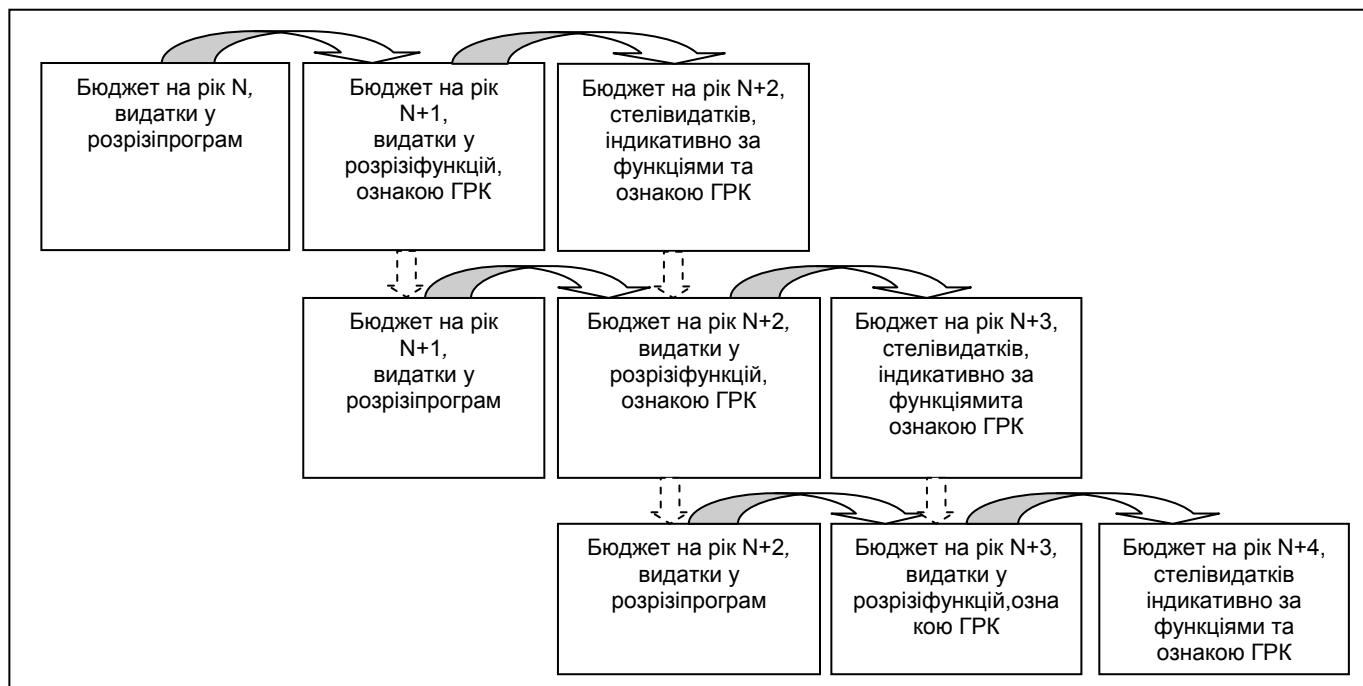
Бюджет на рік N, видатки у розрізіпрограм

Бюджет на рік N+1, видатки у розрізіфункцій, ознакою ГРК

Бюджет на рік N+2, стелівидатків, індикативно за функціями та ознакою ГРК

Бюджет на рік N+1, видатки у розрізіпрограм

Бюджет на рік N+2, видатки у розрізіфункцій, ознакою ГРК

Бюджет на рік N+3, стелівидатків, індикативно за функціямита ознакою ГРК

Бюджет на рік N+2, видатки у розрізіпрограм

Бюджет на рік N+3, видатки у розрізіфункцій,ознакою ГРК

Бюджет на рік N+4, стелівидатків індикативно за функціями та ознакою ГРК